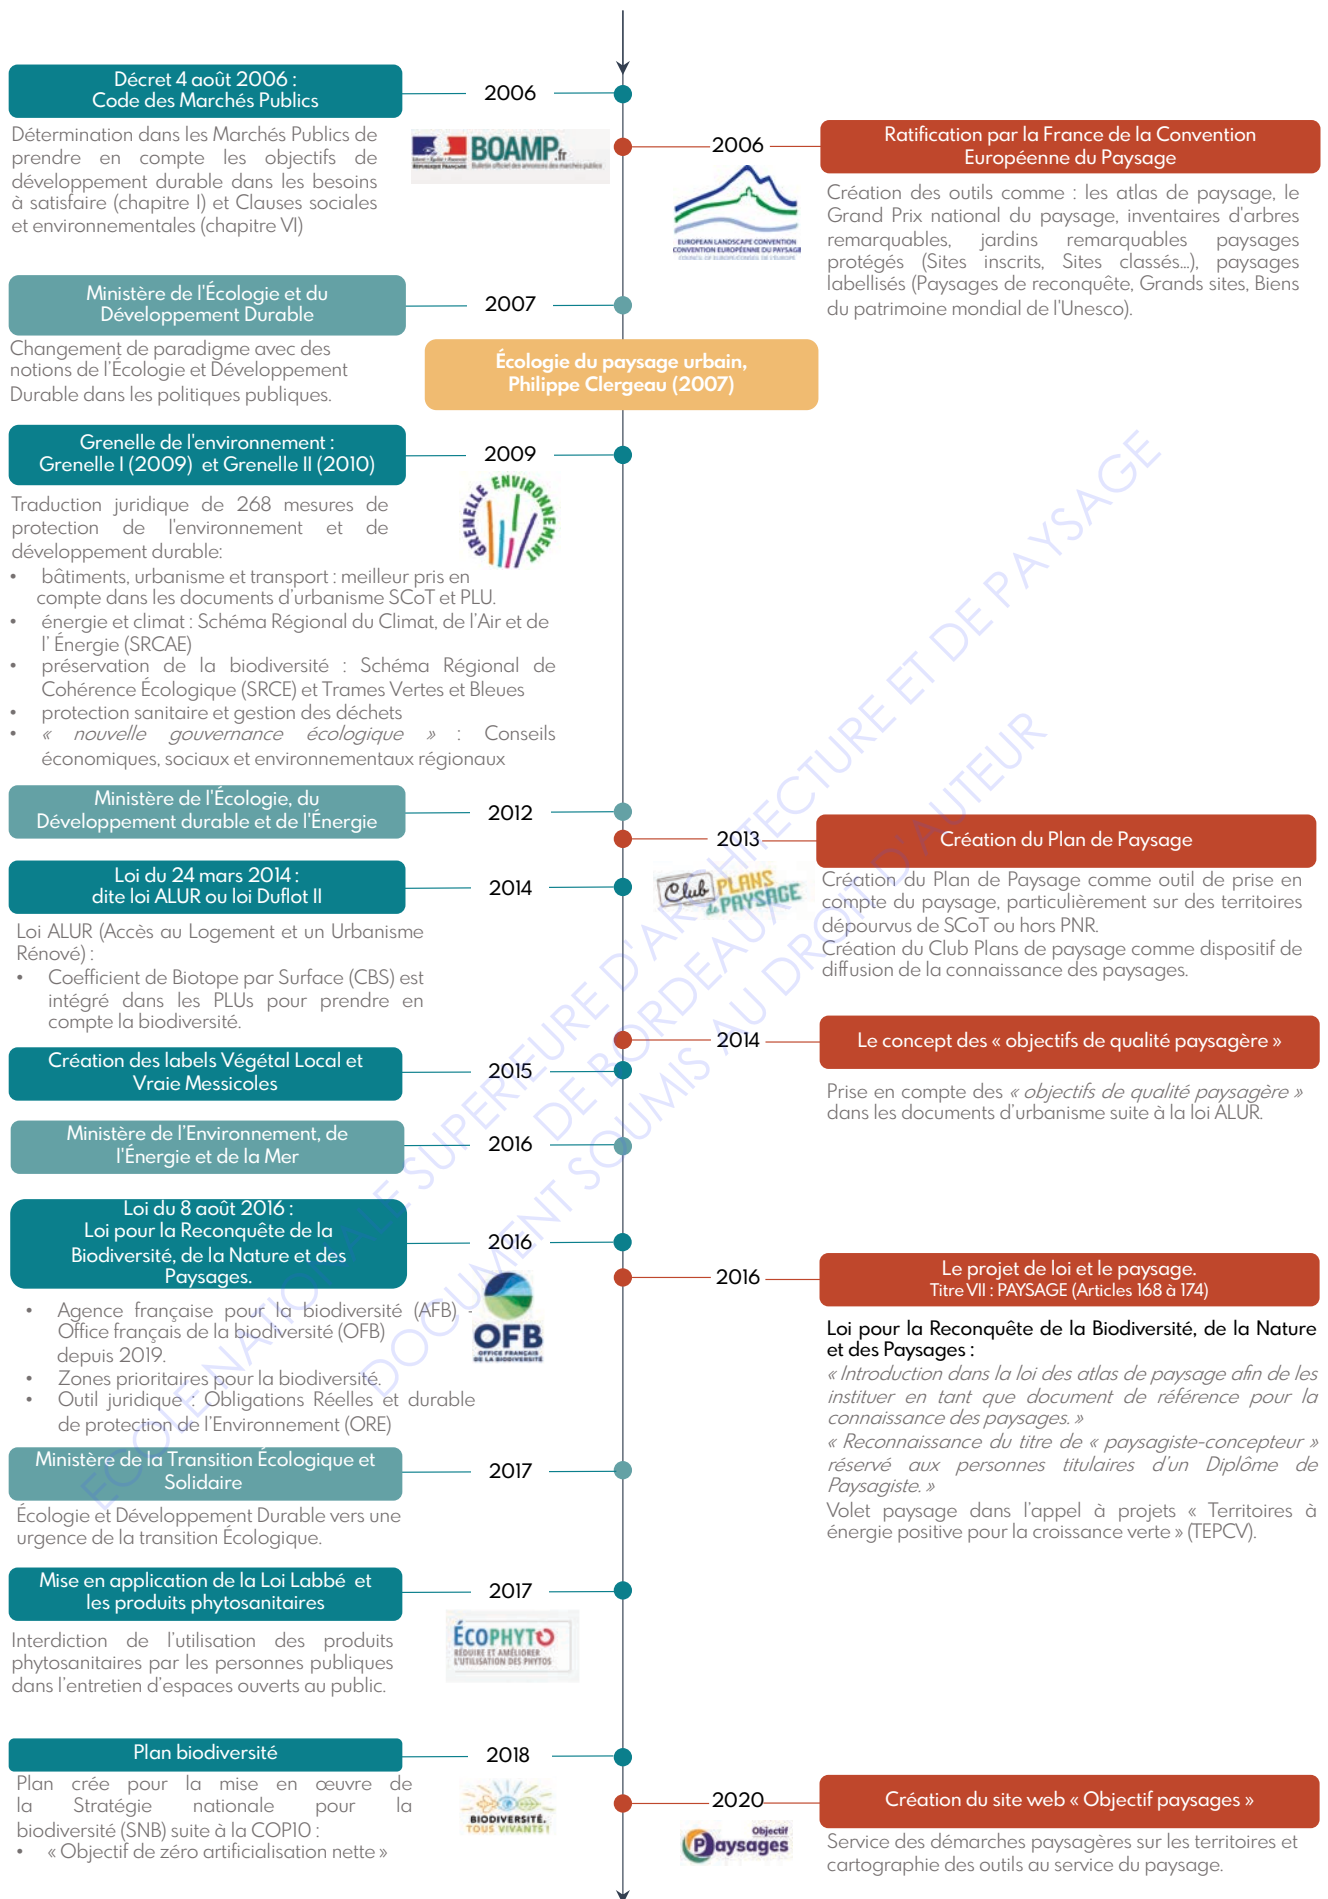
Décret 4 août 2006 :
Code des Marchés Publics

2006

Détermination dans les Marchés Publics de prendre en compte les objectifs de développement durable dans les besoins à satisfaire (chapitre I) et Clauses sociales et environnementales (chapitre VI)

BOAMP.fr

2006

Ratification par la France de la Convention Européenne du Paysage

EUROPEAN LANDSCAPE CONVENTION
CONVENTION EUROPÉENNE DU PAYSAGE

Création des outils comme : les atlas de paysage, le Grand Prix national du paysage, inventaires d'arbres remarquables, jardins remarquables paysages protégés (Sites inscrits, Sites classés...), paysages labellisés (Paysages de reconquête, Grands sites, Biens du patrimoine mondial de l'Unesco).

Ministère de l'Écologie et du Développement Durable

2007

Changement de paradigme avec des notions de l'Écologie et Développement Durable dans les politiques publiques.

Écologie du paysage urbain, Philippe Clergeau (2007)

Grenelle de l'environnement :
Grenelle I (2009) et Grenelle II (2010)

2009

GRENELLE ENVIRONNEMENT

Traduction juridique de 268 mesures de protection de l'environnement et de développement durable:
• bâtiments, urbanisme et transport : meilleur pris en compte dans les documents d'urbanisme SCoT et PLU.
• énergie et climat : Schéma Régional du Climat, de l'Air et de l' Énergie (SRCAE)
• préservation de la biodiversité : Schéma Régional de Cohérence Écologique (SRCE) et Trames Vertes et Bleues
• protection sanitaire et gestion des déchets
• « nouvelle gouvernance écologique » : Conseils économiques, sociaux et environnementaux régionaux

Ministère de l'Écologie, du Développement durable et de l'Énergie

2012

2013

Création du Plan de Paysage

Loi du 24 mars 2014 :
dite loi ALUR ou loi Duflot II

2014

Club PLANS de PAYSAGE

Création du Plan de Paysage comme outil de prise en compte du paysage, particulièrement sur des territoires dépourvus de SCoT ou hors PNR.
Création du Club Plans de paysage comme dispositif de diffusion de la connaissance des paysages.

Loi ALUR (Accès au Logement et un Urbanisme Rénové) :
• Coefficient de Biotope par Surface (CBS) est intégré dans les PLUs pour prendre en compte la biodiversité.

2014

Le concept des « objectifs de qualité paysagère »

Création des labels Végétal Local et Vraie Messicoles

2015

Prise en compte des « objectifs de qualité paysagère » dans les documents d'urbanisme suite à la loi ALUR.

Ministère de l'Environnement, de l'Énergie et de la Mer

2016

Loi du 8 août 2016 :
Loi pour la Reconquête de la Biodiversité, de la Nature et des Paysages.

2016

2016

Le projet de loi et le paysage.
Titre VII : PAYSAGE (Articles 168 à 174)

• Agence française pour la biodiversité (AFB) - Office français de la biodiversité (OFB) depuis 2019.
• Zones prioritaires pour la biodiversité.
• Outil juridique : Obligations Réelles et durable de protection de l'Environnement (ORE)

OFB
OFFICE FRANÇAIS DE LA BIODIVERSITÉ

Loi pour la Reconquête de la Biodiversité, de la Nature et des Paysages :
« Introduction dans la loi des atlas de paysage afin de les instituer en tant que document de référence pour la connaissance des paysages. »
« Reconnaissance du titre de « paysagiste-concepteur » réservé aux personnes titulaires d'un Diplôme de Paysagiste. »
Volet paysage dans l'appel à projets « Territoires à énergie positive pour la croissance verte » (TEPCV).

Ministère de la Transition Écologique et Solidaire

2017

Écologie et Développement Durable vers une urgence de la transition Écologique.

Mise en application de la Loi Labbé et les produits phytosanitaires

2017

ÉCOPHYTO
RÉDUIRE ET AMÉLIORER L'UTILISATION DES PHYTOS

Interdiction de l'utilisation des produits phytosanitaires par les personnes publiques dans l'entretien d'espaces ouverts au public.

Plan biodiversité

2018

Plan crée pour la mise en œuvre de la Stratégie nationale pour la biodiversité (SNB) suite à la COP10 :
• « Objectif de zéro artificialisation nette »

BIODIVERSITÉ, TOUS VIVANTS !

2020

Création du site web « Objectif paysages »

Objectif Paysages

Service des démarches paysagères sur les territoires et cartographie des outils au service du paysage.

ÉCOLE NATIONALE SUPÉRIEURE D'ARCHITECTURE ET DE PAYSAGE DE BORDEAUX
DOCUMENT SOUMIS AU DROIT D'AUTEUR